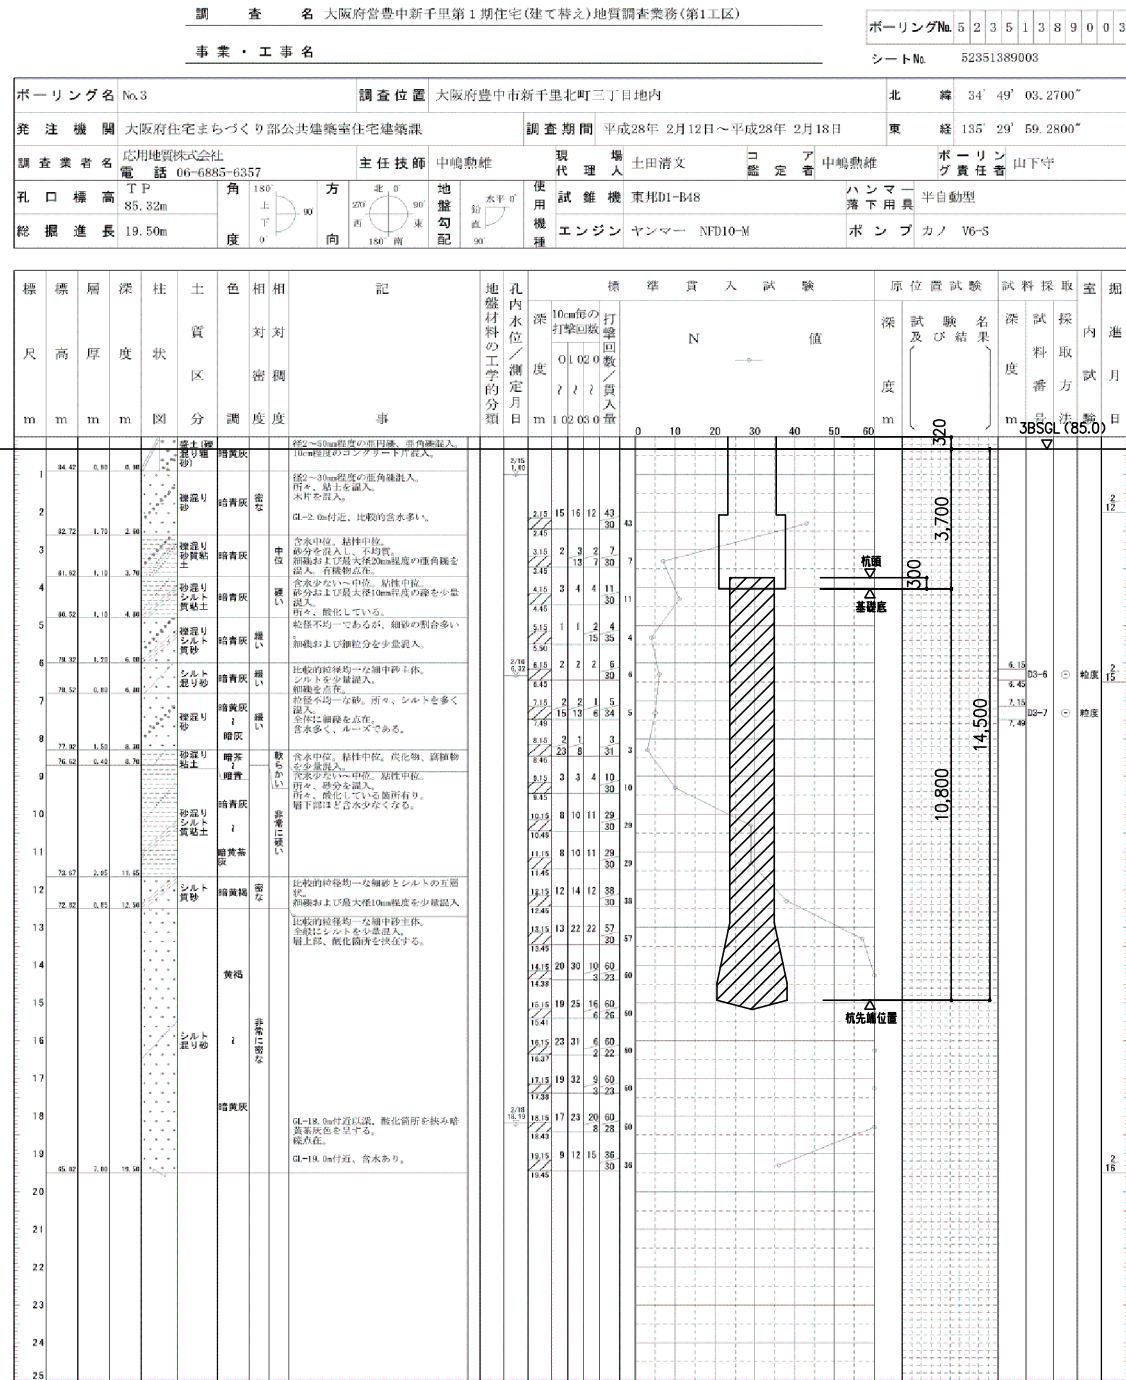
調査名 大阪府営豊中新千里第1期住宅(建て替え)地質調査業務(第1工区)

事業・工事名

ボーリングNo. 5 2 3 5 1 3 8 9 0 0 3

シートNo. 52351389003

| ボーリング名 | No.3 | 調査位置 | 大阪府豊中市新千里北町三丁目地内 | 北緯 | 34° 49′ 03.2700″ |
|---|---|---|---|---|---|
| 発注機関 | 大阪府住宅まちづくり部公共建築室住宅建築課 | 調査期間 | 平成28年 2月12日～平成28年 2月18日 | 東経 | 135° 29′ 59.2800″ |
| 調査業者名 | 応用地質株式会社 電話 06-6885-6357 | 主任技師 | 中嶋勲維 | 現場代理人 | 土田清文 |
| コア鑑定者 | 中嶋勲維 | ボーリング責任者 | 山下守 | | |
| 孔口標高 | TP 85.32m | 角度 | 180° 上 下 90° 0° | 方向 | 北0° 270° 90° 西 東 180° 南 |
| 地盤勾配 | 水平0° 鉛直 90° | 使用機種 | 試錐機 東邦D1-B48 エンジン ヤンマー NFD10-M | ハンマー落下用具 | 半自動型 |
| 総掘進長 | 19.50m | ポンプ | カノ V6-S | | |

標尺 m | 標高 m | 層厚 m | 深度 m | 柱状図 | 土質区分 | 色調 | 相対密度 | 相対稠度 | 記事 | 地盤材料の工学的分類 | 孔内水位/測定月日 | 標準貫入試験 深度 m 10cm毎の打撃回数 0～10 10～20 20～30 打撃回数/貫入量 N値 | 原位置試験 深度 m 試験名及び結果 | 試料採取 深度 m 試料番号 採取方法 | 室内試験 | 掘進月日

0 10 20 30 40 50 60

| 標高 | 層厚 | 深度 | 土質区分 | 色調 | 相対密度/稠度 | 記事 |
|---|---|---|---|---|---|---|
| 84.42 | 0.90 | 0.90 | 盛土(礫混り細砂) | 暗黄灰 | | 径2～50mm程度の亜円礫、亜角礫混入。10cm程度のコンクリート片混入。 |
| 82.72 | 1.70 | 2.60 | 礫混り砂 | 暗青灰 | 密な | 径2～30mm程度の亜角礫混入。所々、粘土を混入。木片を混入。GL-2.0m付近、比較的含水多い。 |
| 81.62 | 1.10 | 3.70 | 礫混り砂質粘土 | 暗青灰 | 中位 | 含水中位、粘性中位。砂分を混入し、不均質。細礫および最大径20mm程度の亜角礫を混入。有機物点在。 |
| 80.52 | 1.10 | 4.80 | 砂混りシルト質粘土 | 暗青灰 | 硬い | 含水少ない～中位、粘性中位。砂分および最大径10mm程度の礫を少量混入。所々、酸化している。 |
| 79.32 | 1.20 | 6.00 | 礫混り砂 | 暗青灰 | 緩い | 粒径不均一であるが、細砂の割合多い。細礫および細粒分を少量混入。 |
| 78.52 | 0.80 | 6.80 | シルト混り砂 | 暗青灰 | 緩い | 比較的粒径均一な細中砂主体。シルトを少量混入。細礫を点在。 |
| 77.02 | 1.50 | 8.30 | 礫混り砂 | 暗青灰～暗灰 | 緩い | 粒径不均一な砂。所々、シルトを多く混入。全体に細礫を点在。含水多く、ルーズである。 |
| 76.62 | 0.40 | 8.70 | 砂混り粘土 | 暗茶～暗青 | 軟らかい | 含水中位、粘性中位。炭化物、腐植物を少量混入。 |
| 73.67 | 2.95 | 11.65 | 砂混りシルト質粘土 | 暗青灰～暗黄茶灰 | 非常に硬い | 含水少ない～中位、粘性中位。所々、砂分を混入。所々、酸化している箇所有り。層下部ほど含水少なくなる。 |
| 72.82 | 0.85 | 12.50 | シルト質砂 | 暗黄褐 | 密な | 比較的粒径均一な細砂とシルトの互層状。細礫および最大径10mm程度を少量混入。 |
| 65.82 | 7.00 | 19.50 | シルト混り砂 | 黄褐～暗黄灰 | 非常に密な | 比較的粒径均一な細中砂主体。全般にシルトを少量混入。層上部、酸化箇所を挟在する。GL-18.0m付近以深、酸化箇所を挟み暗黄茶灰色を呈する。礫点在。GL-19.0m付近、含水あり。 |

孔内水位: 2/15 1.80; 2/16 6.32; 2/18 18.10

| 深度 | 0～10 | 10～20 | 20～30 | 打撃回数/貫入量 | N値 |
|---|---|---|---|---|---|
| 2.15～2.45 | 15 | 16 | 12 | 43/30 | 43 |
| 3.15 | 2 | 3 | 2 | 7/30 | 7 |
| 4.15～4.45 | 3 | 4 | 4 | 11/30 | 11 |
| 5.15 | 1 | 1 | 2 | 4/35 | 4 |
| 6.15～6.45 | 2 | 2 | 2 | 6/30 | 6 |
| 7.15～7.49 | 2 | 2 | 1 | 5/34 | 5 |
| 8.15～8.46 | 2 | 1 | | 3/31 | 3 |
| 9.15～9.45 | 3 | 3 | 4 | 10/30 | 10 |
| 10.15～10.45 | 8 | 10 | 11 | 29/30 | 29 |
| 11.15～11.45 | 8 | 10 | 11 | 29/30 | 29 |
| 12.15～12.45 | 12 | 14 | 12 | 38/30 | 38 |
| 13.15～13.45 | 13 | 22 | 22 | 57/30 | 57 |
| 14.15～14.38 | 20 | 30 | 10 | 60/23 | 60 |
| 15.15～15.41 | 19 | 25 | 16 | 60/26 | 60 |
| 16.15～16.37 | 23 | 31 | 6 | 60/22 | 60 |
| 17.15～17.38 | 19 | 32 | 9 | 60/23 | 60 |
| 18.15～18.43 | 17 | 23 | 20 | 60/28 | 60 |
| 19.15～19.45 | 9 | 12 | 15 | 36/30 | 36 |

3BSGL (85.0)
320
3,700
杭頭
300
基礎底
14,500
10,800
杭先端位置

試料採取: 6.15～6.45 D3-6 ⊙ 粒度; 7.15～7.49 D3-7 ⊙ 粒度

掘進月日: 2/12, 2/15, 2/16